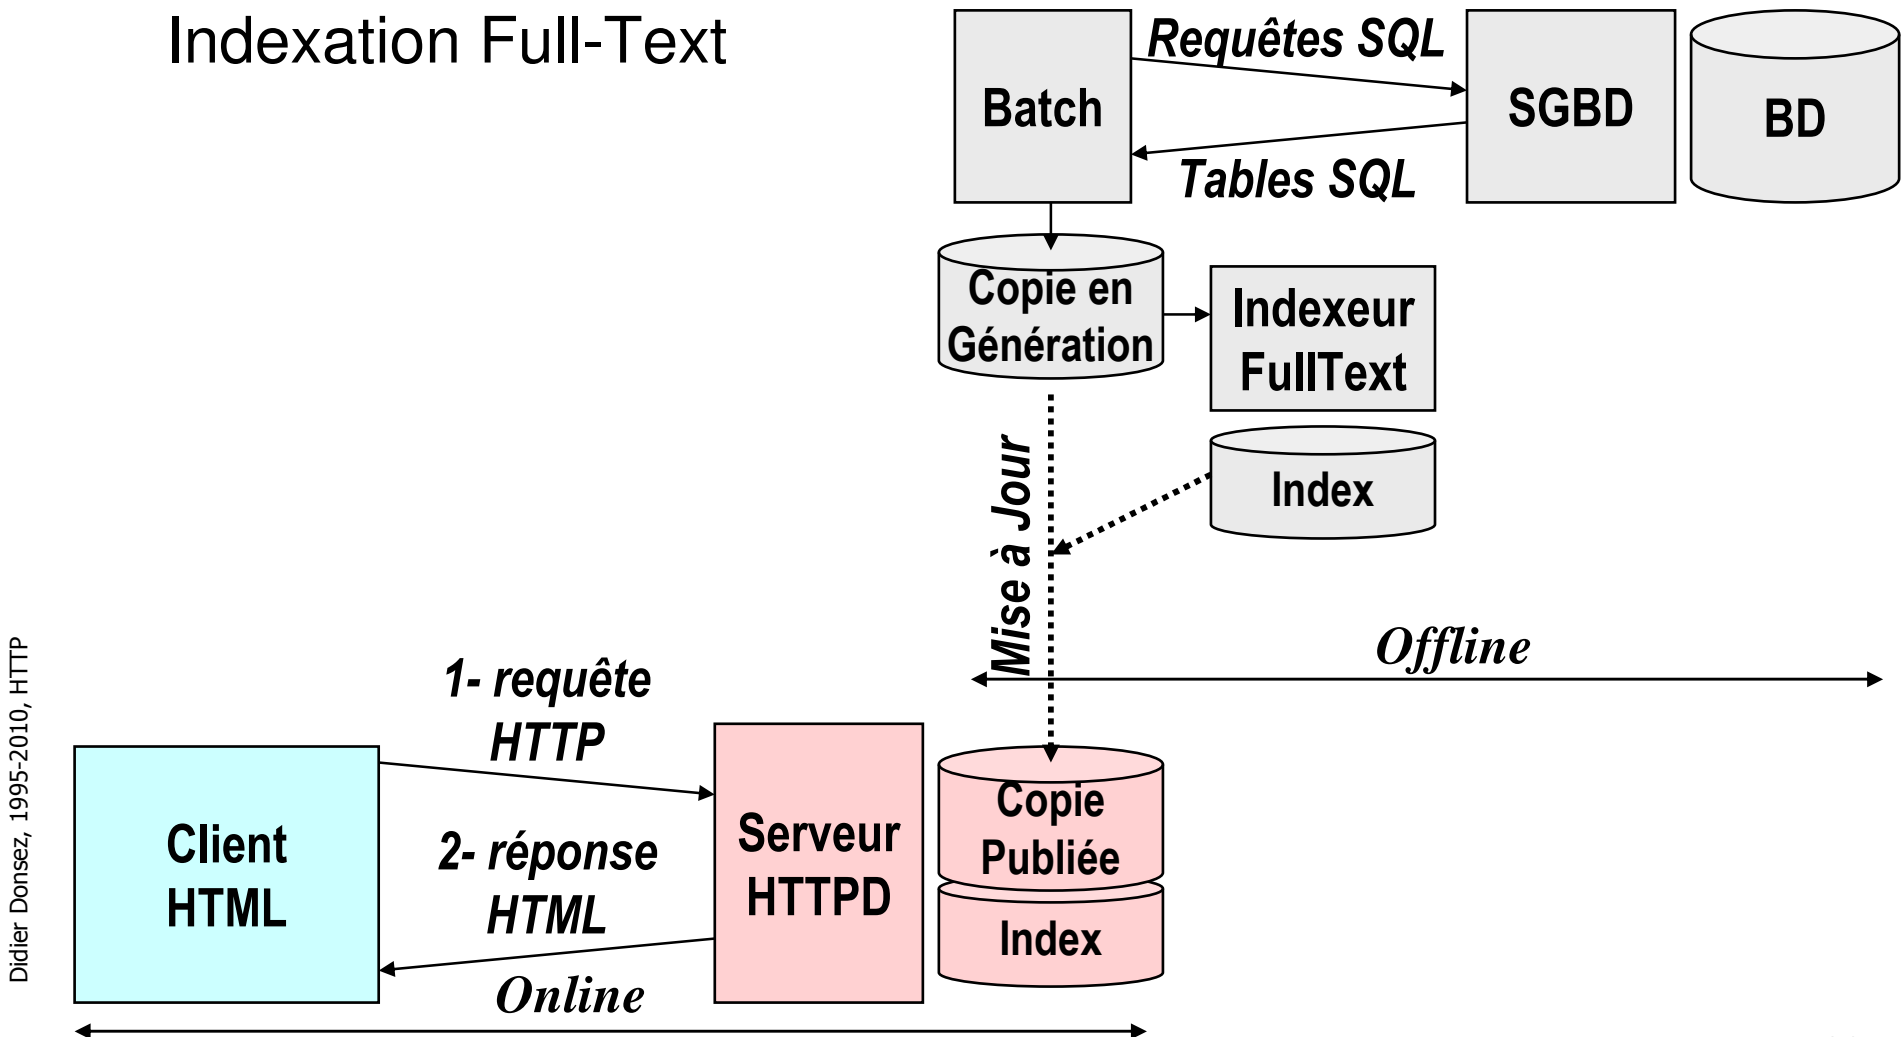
Indexation Full-Text

Batch

Requêtes SQL

Tables SQL

SGBD

BD

Copie en Génération

Indexeur FullText

Index

Mise à Jour

Offline

Didier Donsez, 1995-2010, HTTP

1- requête HTTP

2- réponse HTML

Client HTML

Serveur HTTPD

Copie Publiée

Index

Online